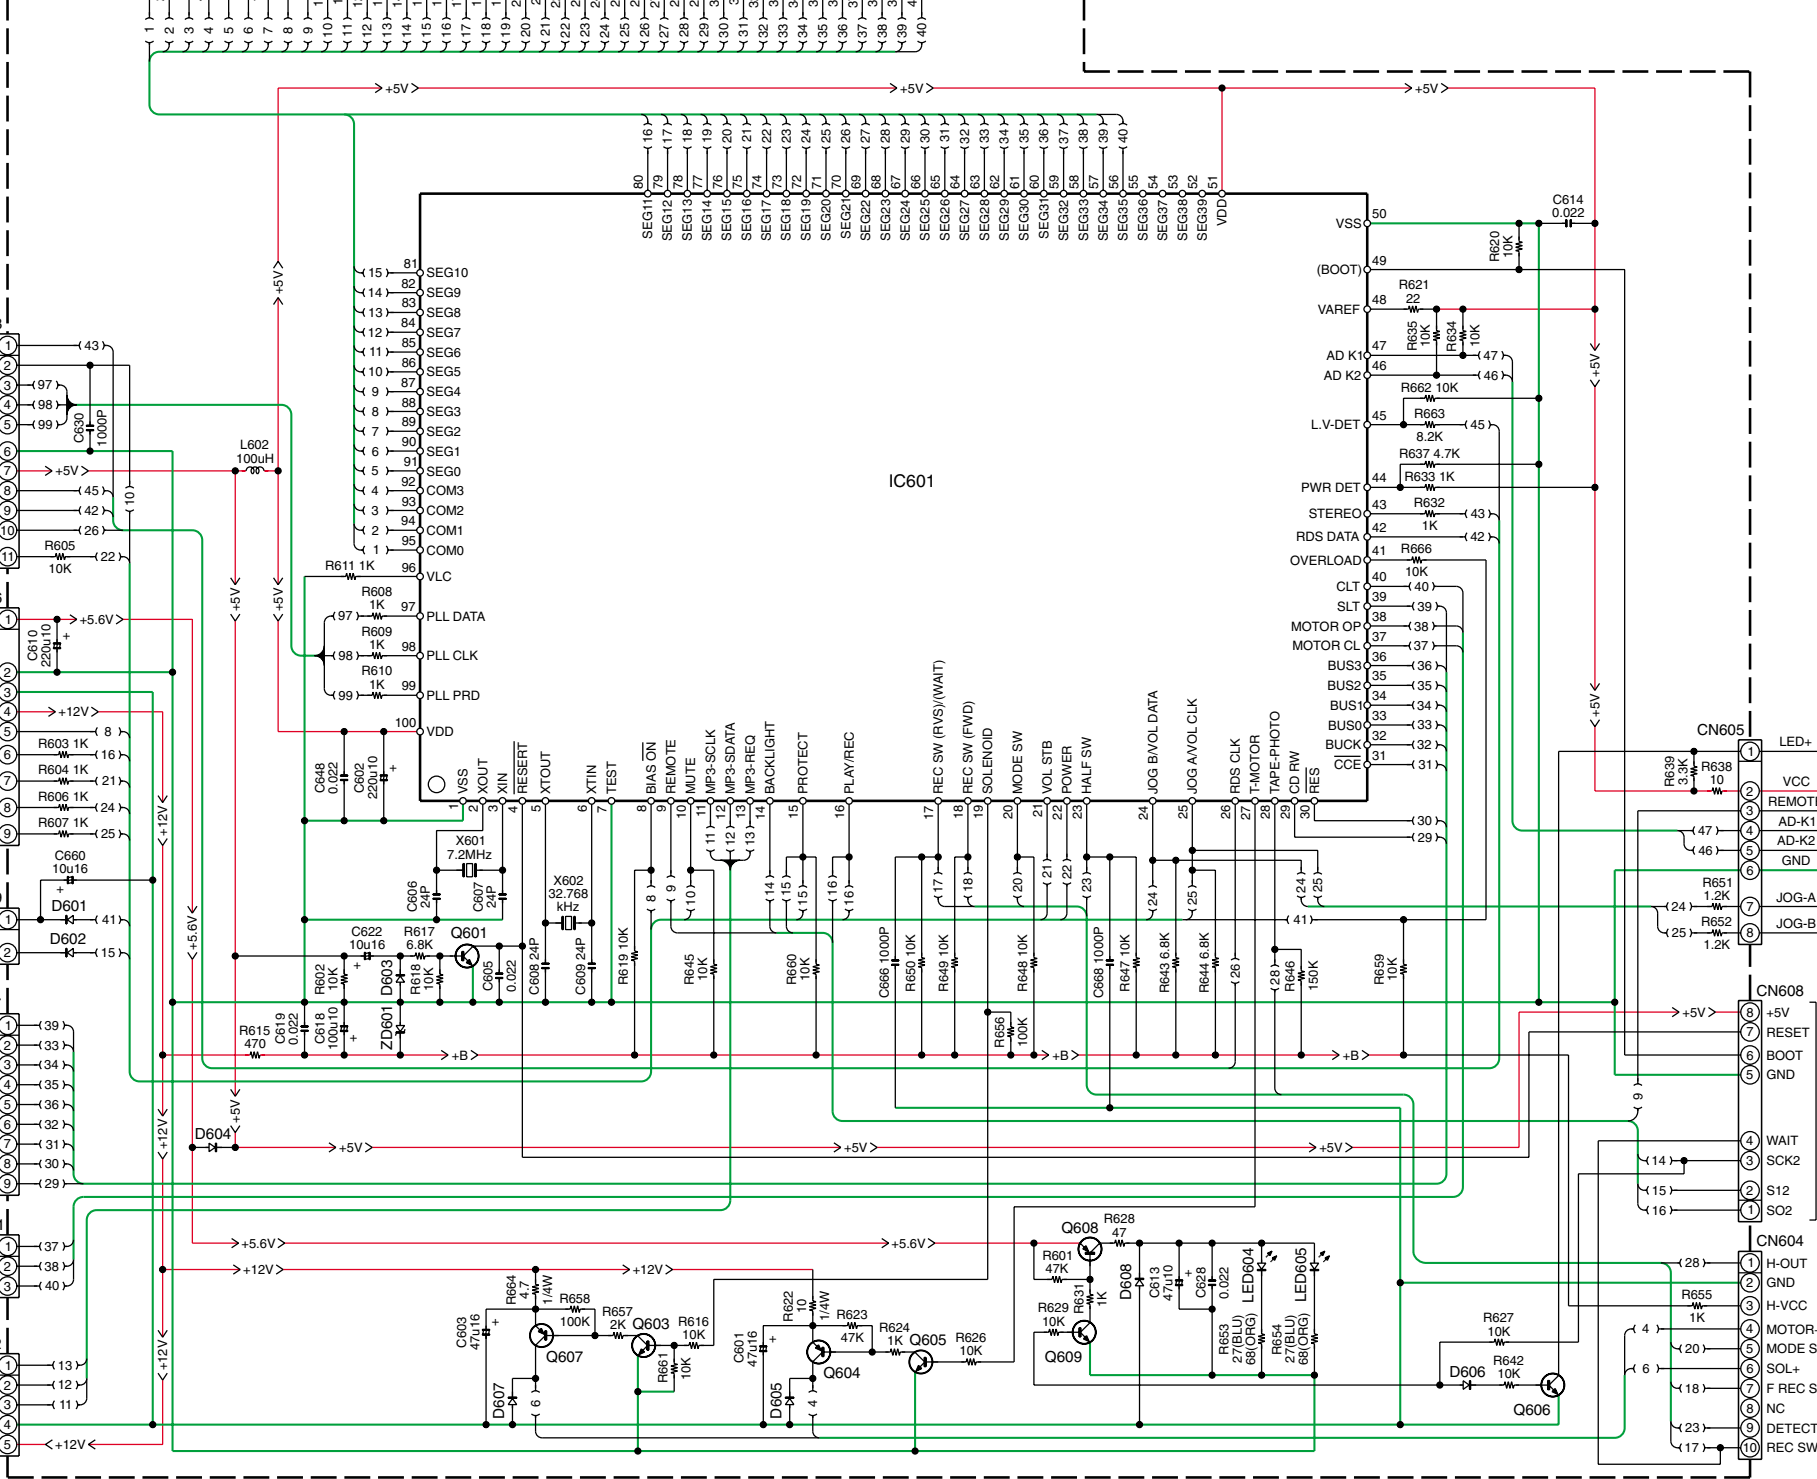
IC601

VSS XOUT XIN $\overline{RESERT}$ XTOUT XTIN TEST BIAS $\overline{ON}$ REMOTE MUTE MP3-SCLK MP3-SDATA MP3-SREQ BACKLIGHT PROTECT PLAY/REC REC SW (RVS)/(WAIT) REC SW (FWD) SOLENOID MODE SW VOL STB POWER HALF SW JOG B/VOL DATA JOG A/VOL CLK RDS CLK T-MOTOR TAPE-PHOTO CD RW $\overline{RES}$

SEG11 SEG12 SEG13 SEG14 SEG15 SEG16 SEG17 SEG18 SEG19 SEG20 SEG21 SEG22 SEG23 SEG24 SEG25 SEG26 SEG27 SEG28 SEG29 SEG30 SEG31 SEG32 SEG33 SEG34 SEG35 SEG36 SEG37 SEG38 SEG39 VDD

SEG10 SEG9 SEG8 SEG7 SEG6 SEG5 SEG4 SEG3 SEG2 SEG1 SEG0 COM3 COM2 COM1 COM0 VLC PLL DATA PLL CLK PLL PRD VDD

VSS (BOOT) VAREF AD K1 AD K2 L.V-DET PWR DET STEREO RDS DATA OVERLOAD CLT SLT MOTOR OP MOTOR CL BUS3 BUS2 BUS1 BUS0 BUCK CCE

+5V +5V +5V +5.6V +12V +5V +B +B +B +5V +5V +5V +5.6V +5.6V +12V +12V +12V +5V

L602 100uH
R605 10K
C630 1000P
C610 220u10
R611 1K
R608 1K
R609 1K
R610 1K
R603 1K
R604 1K
R606 1K
R607 1K
C648 0.022
C602 220u10
C660 10u16
D601
D602
X601 7.2MHz
C606 24P
C607 24P
X602 32.768 kHz
C608 24P
C609 24P
R619 10K
C622 10u16
R617 6.8K
Q601
R602 10K
D603
R618 10K
C605 0.022
R615 470
C619 0.022
C618 100u10
ZD601
D604
R645 10K
R660 10K
C666 1000P
R650 10K
R649 10K
R656 100K
R648 10K
C668 1000P
R647 10K
R643 6.8K
R644 6.8K
R646 150K
R659 10K
C614 0.022
R620 10K
R621 22
R635 10K
R634 10K
R662 10K
R663 8.2K
R637 4.7K
R633 1K
R632 1K
R666 10K
R639 3.3K
R638 10
R651 1.2K
R652 1.2K
R655 1K
R627 10K
R642 10K
D606
Q606
C603 47u16
R664 4.7 1/4W
R658 100K
R657 2K
Q603
Q607
R661 10K
R616 10K
D607
C601 47u16
R622 10 1/4W
R623 47K
R624 1K
Q605
R626 10K
Q604
R661
D605
Q608
R628 47
R601 47K
R629 10K
R631 1K
Q609
D608
C613 47u10
C628 0.022
LED604
LED605
R653 27(BLU) 68(ORG)
R654 27(BLU) 68(ORG)

CN605
LED+ VCC REMOTE AD-K1 AD-K2 GND JOG-A JOG-B

CN608
+5V RESET BOOT GND WAIT SCK2 S12 SO2

CN604
H-OUT GND H-VCC MOTOR- MODE S SOL+ F REC S NC DETECT REC SW